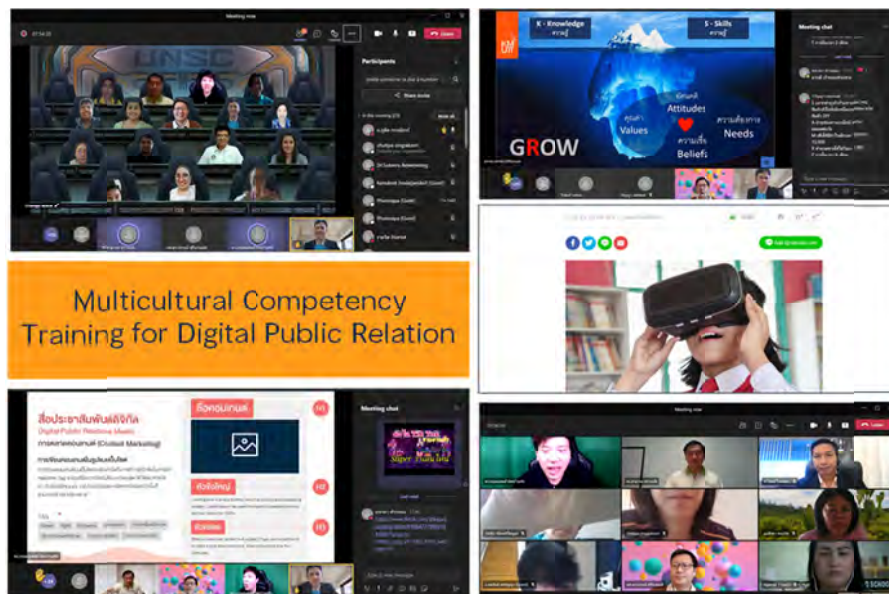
Meeting now

Leave

Participants

Share invite

In this meeting

Mute all

K - Knowledge
ความรู้

S - Skills
ทักษะ

ทัศนคติ
Attitudes

คุณค่า
Values

ความต้องการ
Needs

ความเชื่อ
Beliefs

GROW

Meeting chat

Multicultural Competency Training for Digital Public Relation

สื่อประชาสัมพันธ์ดิจิทัล

ร้อยคอนเทนต์

หัวข้อใหญ่

01

02

03

Meeting chat

Meeting now

Leave